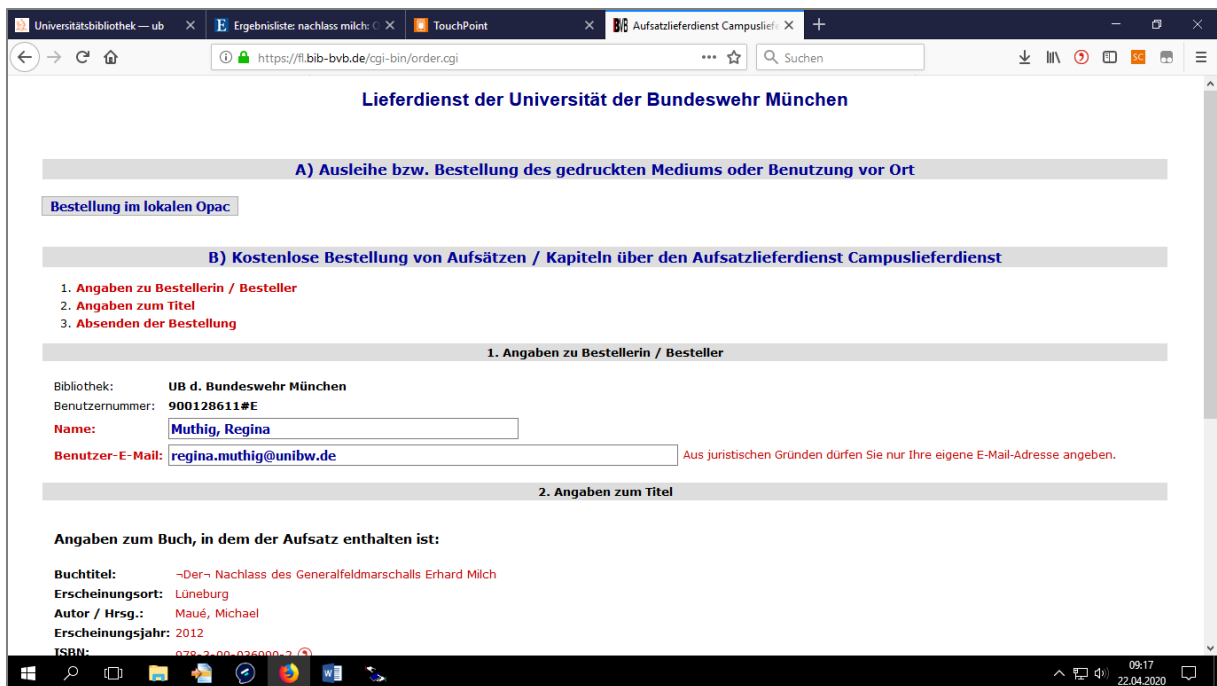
Universitätsbibliothek — ub ×
E Ergebnisliste: nachlass milch: ×
TouchPoint ×
Aufsatzlieferdienst Campuslief ×
+

https://fl.bib-bvb.de/cgi-bin/order.cgi
Suchen

Lieferdienst der Universität der Bundeswehr München

A) Ausleihe bzw. Bestellung des gedruckten Mediums oder Benutzung vor Ort

Bestellung im lokalen Opac

B) Kostenlose Bestellung von Aufsätzen / Kapiteln über den Aufsatzlieferdienst Campuslieferdienst

1. Angaben zu Bestellerin / Besteller
2. Angaben zum Titel
3. Absenden der Bestellung

1. Angaben zu Bestellerin / Besteller

Bibliothek: UB d. Bundeswehr München
Benutzernummer: 900128611#E
Name: Muthig, Regina
Benutzer-E-Mail: regina.muthig@unibw.de
Aus juristischen Gründen dürfen Sie nur Ihre eigene E-Mail-Adresse angeben.

2. Angaben zum Titel

Angaben zum Buch, in dem der Aufsatz enthalten ist:

Buchtitel: ¬Der¬ Nachlass des Generalfeldmarschalls Erhard Milch
Erscheinungsort: Lüneburg
Autor / Hrsg.: Maué, Michael
Erscheinungsjahr: 2012
ISBN: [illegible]

09:17
22.04.2020